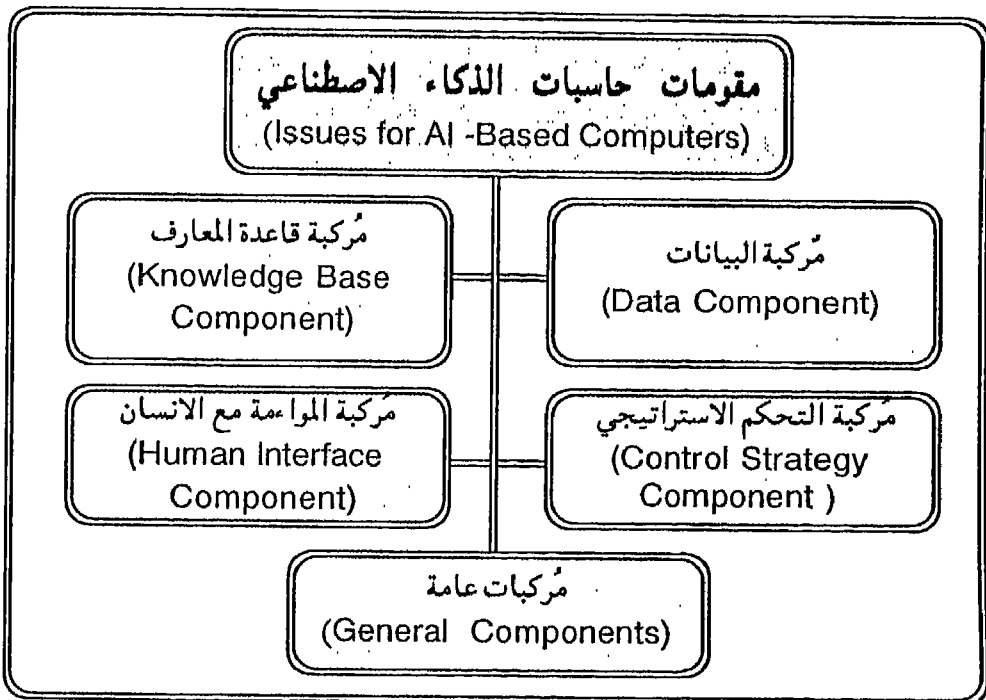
مقومات حاسبات الذكاء الاصطناعي
(Issues for AI -Based Computers)

مُركبة البيانات
(Data Component)

مُركبة قاعدة المعارف
(Knowledge Base Component)

مُركبة التحكم الاستراتيجي
(Control Strategy Component )

مُركبة المواءمة مع الانسان
(Human Interface Component)

مُركبات عامة
(General Components)